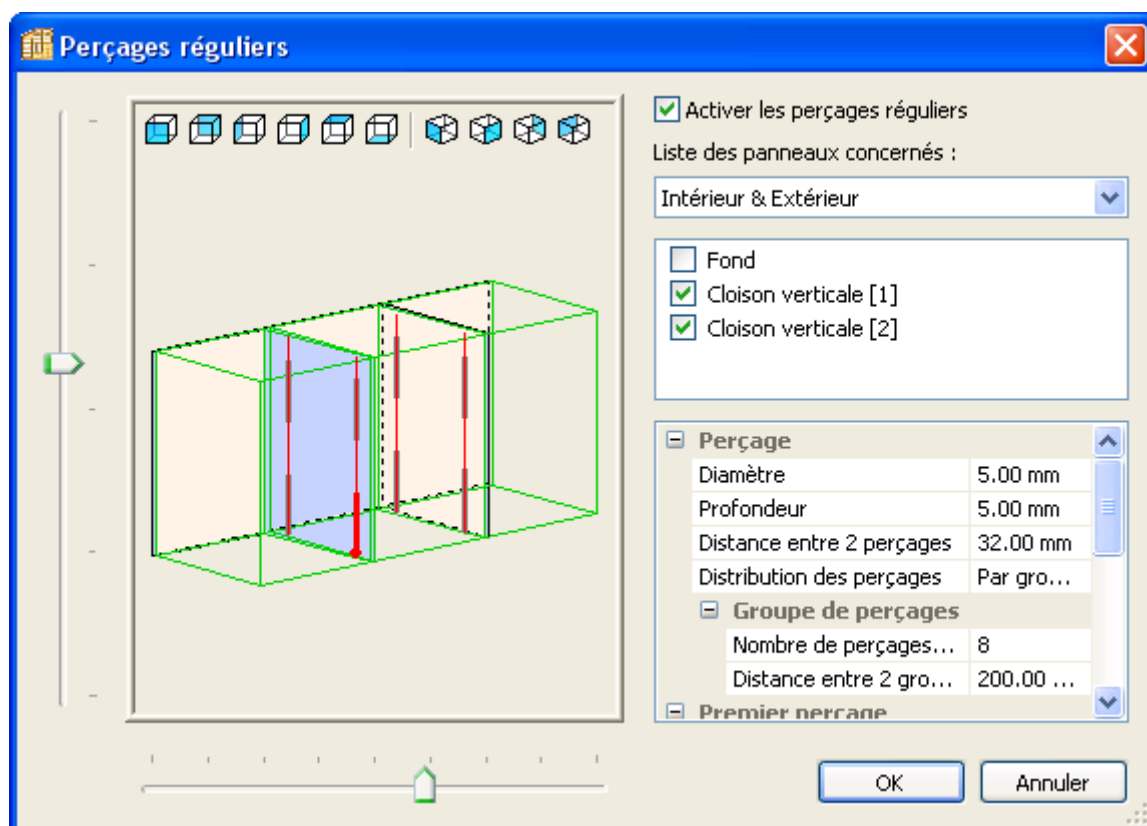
Perçages réguliers

Activer les perçages réguliers

Liste des panneaux concernés :

Intérieur & Extérieur

Fond
Cloison verticale [1]
Cloison verticale [2]

Perçage

| Diamètre | 5.00 mm |
|---|---|
| Profondeur | 5.00 mm |
| Distance entre 2 perçages | 32.00 mm |
| Distribution des perçages | Par gro... |

Groupe de perçages

| Nombre de perçages... | 8 |
|---|---|
| Distance entre 2 gro... | 200.00 ... |

Premier perçage

OK
Annuler